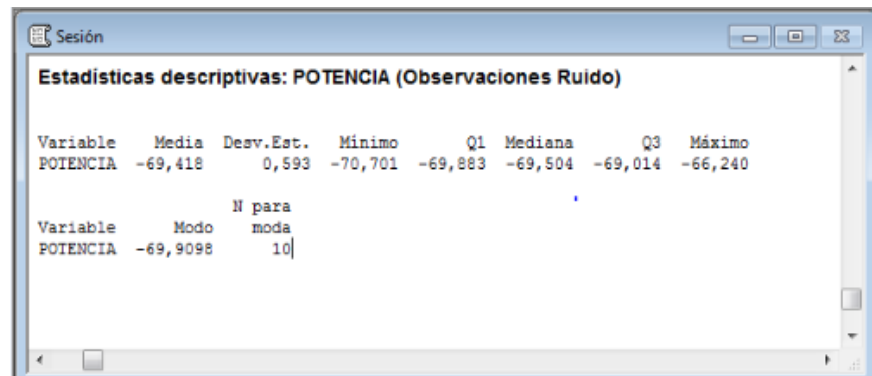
Sesión

Estadísticas descriptivas: POTENCIA (Observaciones Ruido)

| Variable | Media | Desv.Est. | Mínimo | Q1 | Mediana | Q3 | Máximo |
|---|---|---|---|---|---|---|---|
| POTENCIA | -69,418 | 0,593 | -70,701 | -69,883 | -69,504 | -69,014 | -66,240 |

| Variable | Modo | N para moda |
|---|---|---|
| POTENCIA | -69,9098 | 10 |